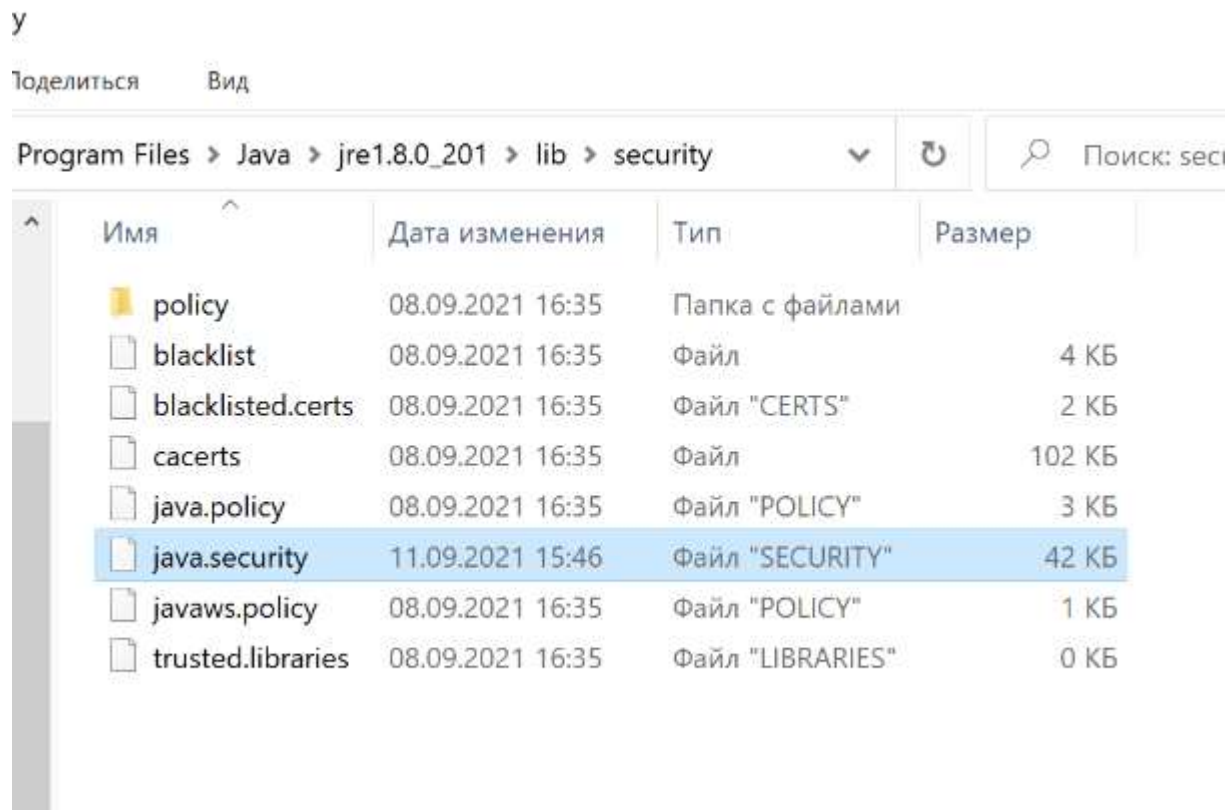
y

Поделиться Вид

Program Files > Java > jre1.8.0_201 > lib > security

Поиск: seci

| Имя | Дата изменения | Тип | Размер |
|---|---|---|---|
| policy | 08.09.2021 16:35 | Папка с файлами | |
| blacklist | 08.09.2021 16:35 | Файл | 4 КБ |
| blacklisted.certs | 08.09.2021 16:35 | Файл "CERTS" | 2 КБ |
| cacerts | 08.09.2021 16:35 | Файл | 102 КБ |
| java.policy | 08.09.2021 16:35 | Файл "POLICY" | 3 КБ |
| java.security | 11.09.2021 15:46 | Файл "SECURITY" | 42 КБ |
| javaws.policy | 08.09.2021 16:35 | Файл "POLICY" | 1 КБ |
| trusted.libraries | 08.09.2021 16:35 | Файл "LIBRARIES" | 0 КБ |